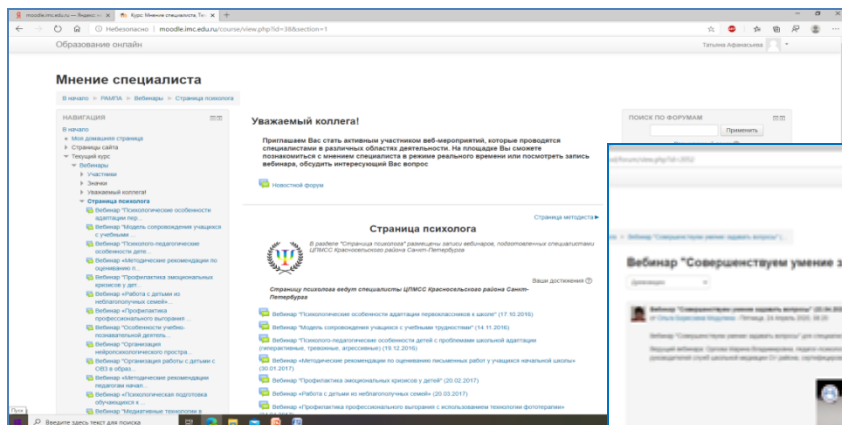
moodle.imc.edu.ru — Яндекс | Курс: Мнение специалиста. Те

Небезопасно | moodle.imc.edu.ru/course/view.php?id=38&section=1

Образование онлайн

Татьяна Афанасьева

Мнение специалиста

В начало ▸ РАМПА ▸ Вебинары ▸ Страница психолога

НАВИГАЦИЯ

В начало
▸ Моя домашняя страница
▸ Страницы сайта
▾ Текущий курс
▾ Вебинары
▸ Участники
▸ Значки
▸ Уважаемый коллега!
▾ Страница психолога
Вебинар "Психологические особенности адаптации пер...
Вебинар "Модель сопровождения учащихся с учебными ...
Вебинар "Психолого-педагогические особенности дете...
Вебинар «Методические рекомендации по оцениванию п...
Вебинар "Профилактика эмоциональных кризисов у дет...
Вебинар «Работа с детьми из неблагополучных семей»...
Вебинар «Профилактика профессионального выгорания ...
Вебинар "Особенности учебно-познавательной деятель...
Вебинар "Организация нейропсихологического простра...
Вебинар "Организация работы с детьми с ОВЗ в образ...
Вебинар «Методические рекомендации педагогам начал...
Вебинар «Психологическая подготовка обучающихся к ...
Вебинар "Модельные технологии в

Уважаемый коллега!

Приглашаем Вас стать активным участником веб-мероприятий, которые проводятся специалистами в различных областях деятельности. На площадке Вы сможете познакомиться с мнением специалиста в режиме реального времени или посмотреть запись вебинара, обсудить интересующий Вас вопрос

Новостной форум

Страница методиста ▸

Страница психолога

В разделе "Страница психолога" размещены записи вебинаров, подготовленных специалистами ЦПМСС Красносельского района Санкт-Петербурга

Ваши достижения

Страницу психолога ведут специалисты ЦПМСС Красносельского района Санкт-Петербурга

Вебинар "Психологические особенности адаптации первоклассников к школе" (17.10.2016)
Вебинар "Модель сопровождения учащихся с учебными трудностями" (14.11.2016)
Вебинар "Психолого-педагогические особенности детей с проблемами школьной адаптации (гиперактивные, тревожные, агрессивные) (19.12.2016)
Вебинар «Методические рекомендации по оцениванию письменных работ у учащихся начальной школы» (30.01.2017)
Вебинар "Профилактика эмоциональных кризисов у детей" (20.02.2017)
Вебинар «Работа с детьми из неблагополучных семей» (20.03.2017)
Вебинар «Профилактика профессионального выгорания с использованием технологии фототерапии»

ПОИСК ПО ФОРУМАМ
Применить

Вебинар "Совершенствуем умение з

Введите здесь текст для поиска